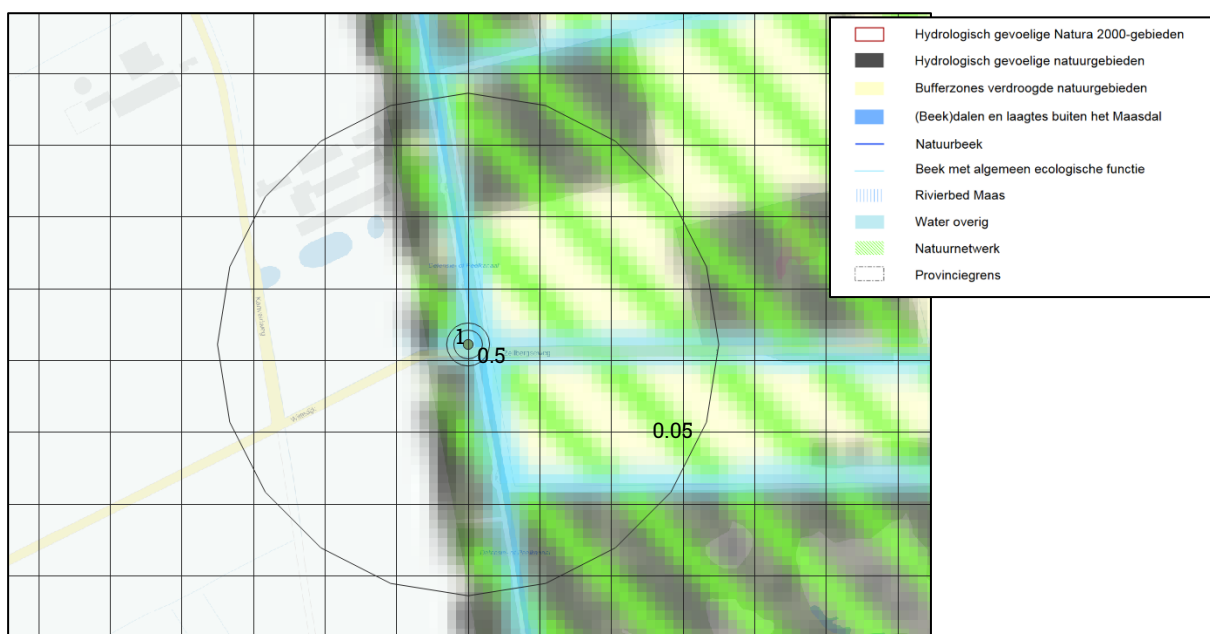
1
0.5
0.05

Hydrologisch gevoelige Natura 2000-gebieden
Hydrologisch gevoelige natuurgebieden
Bufferzones verdroogde natuurgebieden
(Beek)dalen en laagtes buiten het Maasdal
Natuurbeek
Beek met algemeen ecologische functie
Rivierbed Maas
Water overig
Natuurnetwerk
Provinciegrens